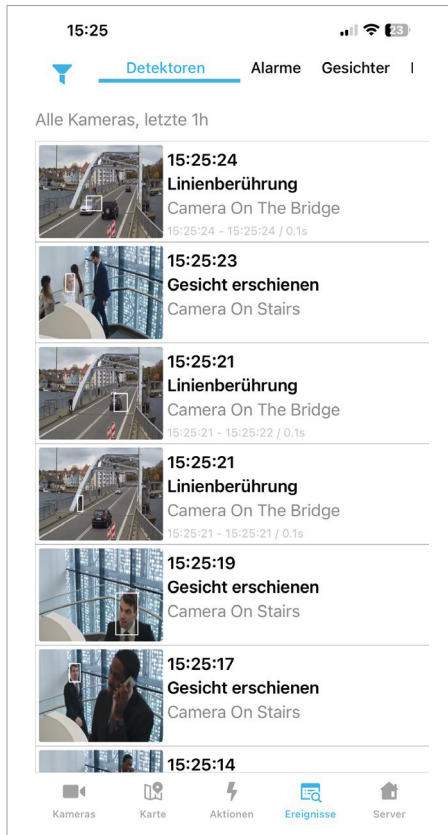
15:25

23

Detektoren Alarme Gesichter

Alle Kameras, letzte 1h

15:25:24
Linienberührung
Camera On The Bridge
15:25:24 - 15:25:24 / 0.1s

15:25:23
Gesicht erschienen
Camera On Stairs

15:25:21
Linienberührung
Camera On The Bridge
15:25:21 - 15:25:22 / 0.1s

15:25:21
Linienberührung
Camera On The Bridge
15:25:21 - 15:25:21 / 0.1s

15:25:19
Gesicht erschienen
Camera On Stairs

15:25:17
Gesicht erschienen
Camera On Stairs

15:25:14

Kameras Karte Aktionen Ereignisse Server